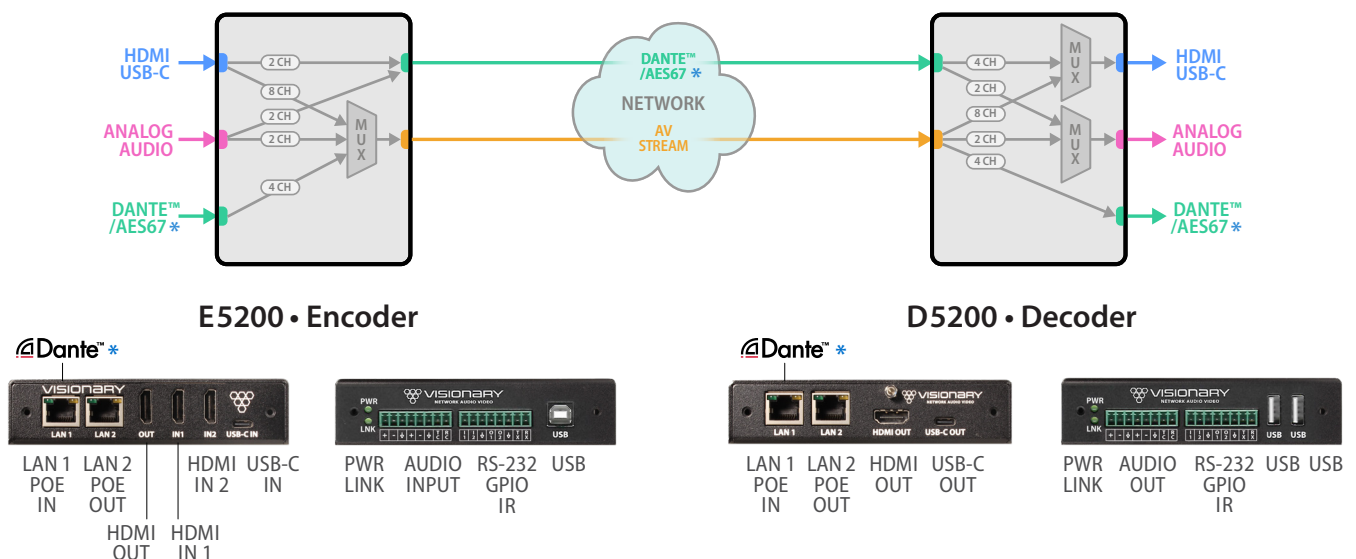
HDMI
USB-C

ANALOG
AUDIO

DANTE™
/AES67 *

2 CH
8 CH
2 CH
2 CH
4 CH
MUX

E5200 • Encoder

DANTE™
/AES67 *
NETWORK
AV
STREAM

4 CH
2 CH
8 CH
2 CH
4 CH
MUX
MUX

HDMI
USB-C

ANALOG
AUDIO

DANTE™
/AES67 *

D5200 • Decoder

Dante™ *

VISIONARY
LAN 1 LAN 2 OUT IN1 IN2 USB-C IN

LAN 1 POE IN
LAN 2 POE OUT
HDMI IN 2
USB-C IN
HDMI OUT
HDMI IN 1

PWR
LINK
VISIONARY
USB

PWR LINK
AUDIO INPUT
RS-232 GPIO IR
USB

Dante™ *

VISIONARY
LAN 1 LAN 2 HDMI OUT USB-C OUT

LAN 1 POE IN
LAN 2 POE OUT
HDMI OUT
USB-C OUT

PWR
LINK
VISIONARY
NETWORK AUDIO VIDEO
USB USB

PWR LINK
AUDIO OUT
RS-232 GPIO IR
USB
USB